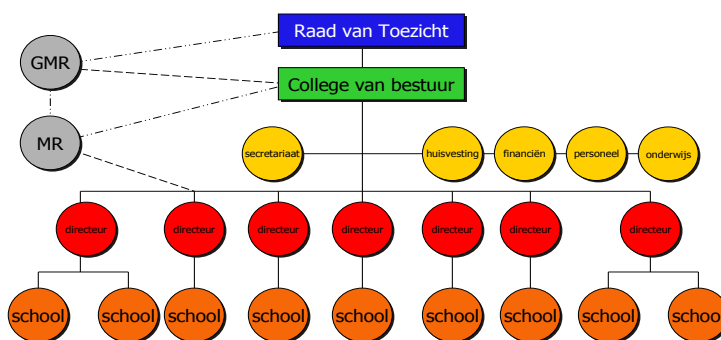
Raad van Toezicht

GMR

College van bestuur

MR

secretariaat

huisvesting

financiën

personeel

onderwijs

directeur

directeur

directeur

directeur

directeur

directeur

directeur

school

school

school

school

school

school

school

school

schoo